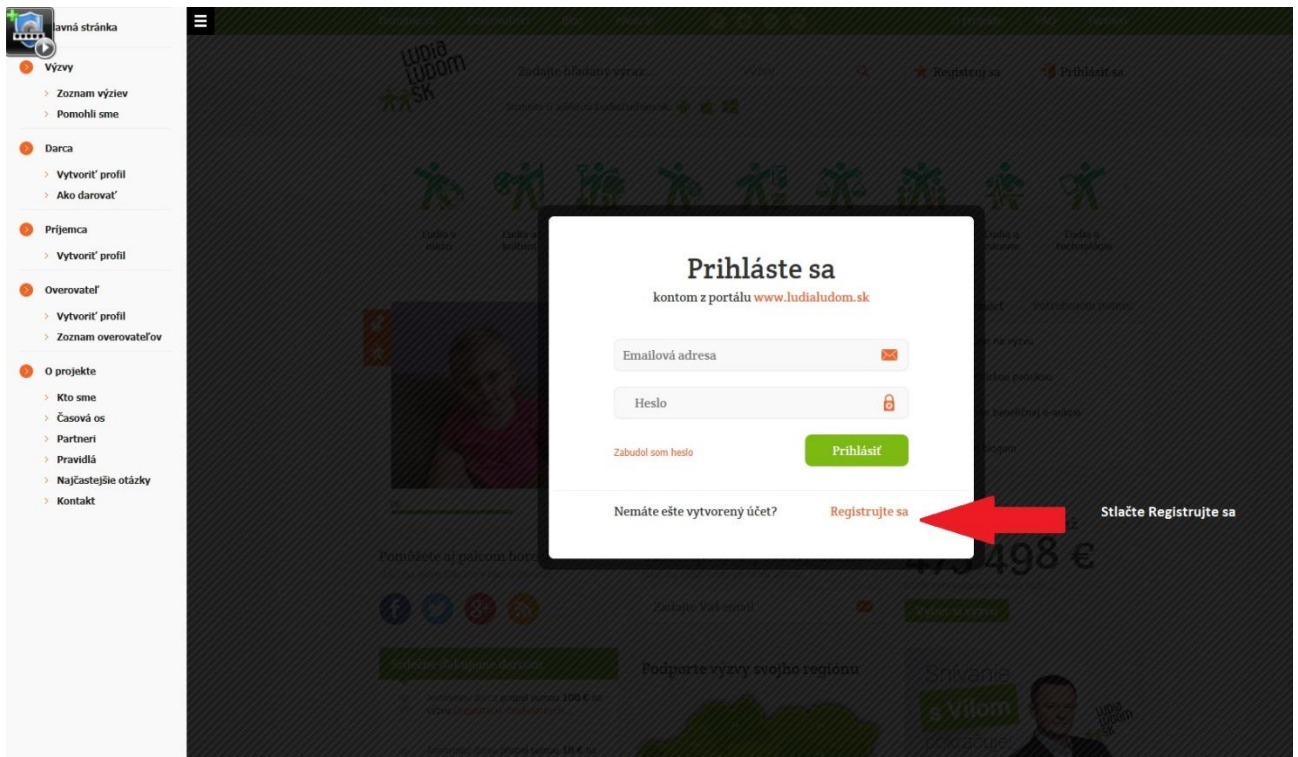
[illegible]avná stránka

Výzvy
› Zoznam výziev
› Pomohli sme

Darca
› Vytvoriť profil
› Ako darovať

Prijemca
› Vytvoriť profil

Overovateľ
› Vytvoriť profil
› Zoznam overovateľov

O projekte
› Kto sme
› Časová os
› Partneri
› Pravidlá
› Najčastejšie otázky
› Kontakt

Prihláste sa
kontom z portálu www.ludialudom.sk

Emailová adresa
Heslo

Zabudol som heslo
Prihlásiť

Nemáte ešte vytvorený účet? Registrujte sa

Stlačte Registrujte sa